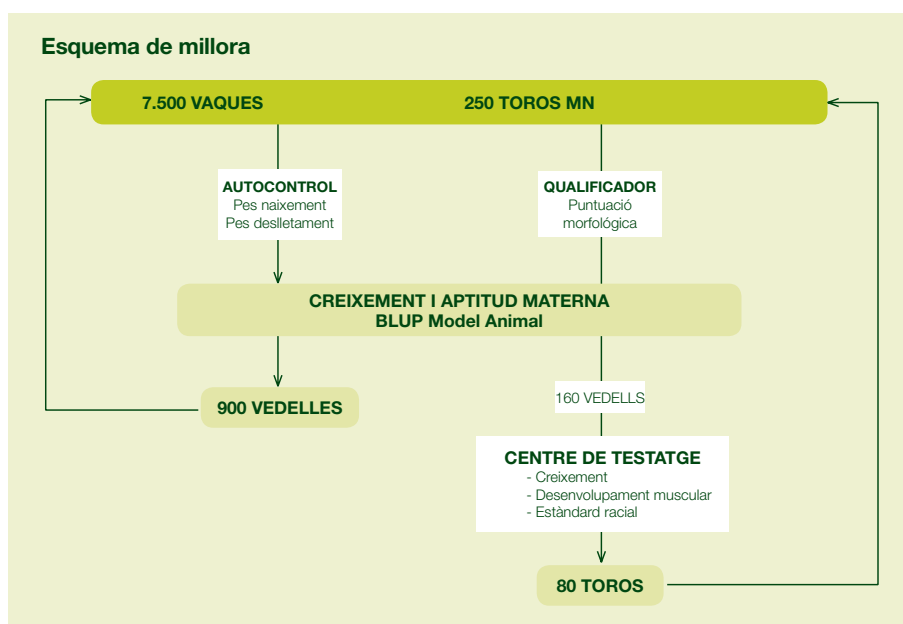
Esquema de millora

7.500 VAQUES

250 TOROS MN

AUTOCONTROL
Pes naixement
Pes deslletament

QUALIFICADOR
Puntuació
morfològica

CREIXEMENT I APTITUD MATERNA
BLUP Model Animal

900 VEDELLES

160 VEDELLS

CENTRE DE TESTATGE
- Creixement
- Desenvolupament muscular
- Estàndard racial

80 TOROS